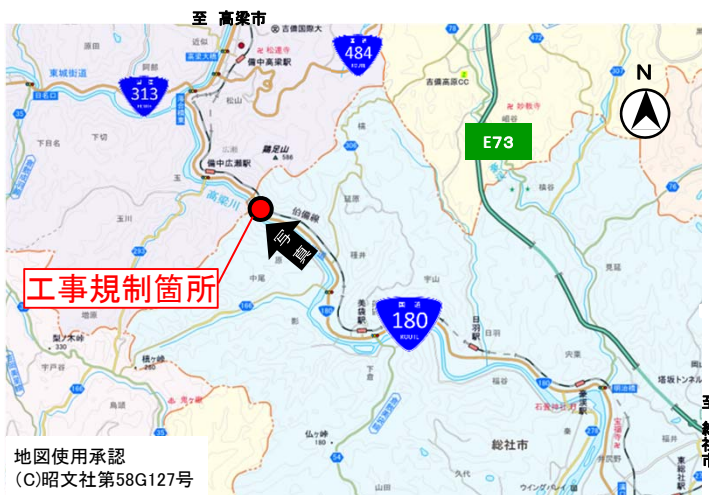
至 高梁市

吉備国際大

松連寺

484

313

東城街道

備中高梁駅

松山

N

吉備高原CC

妙教寺

E73

備中広瀬駅

鶏足山

伯備線

高梁川

写真

工事規制箇所

中尾

美袋駅

180

宇山

日羽駅

梨ノ木峠

槙ヶ峠

下倉

豪渓駅

塔坂トンネル

石蟹

仏ヶ峠

総社市

地図使用承認
(C)昭文社第58G127号